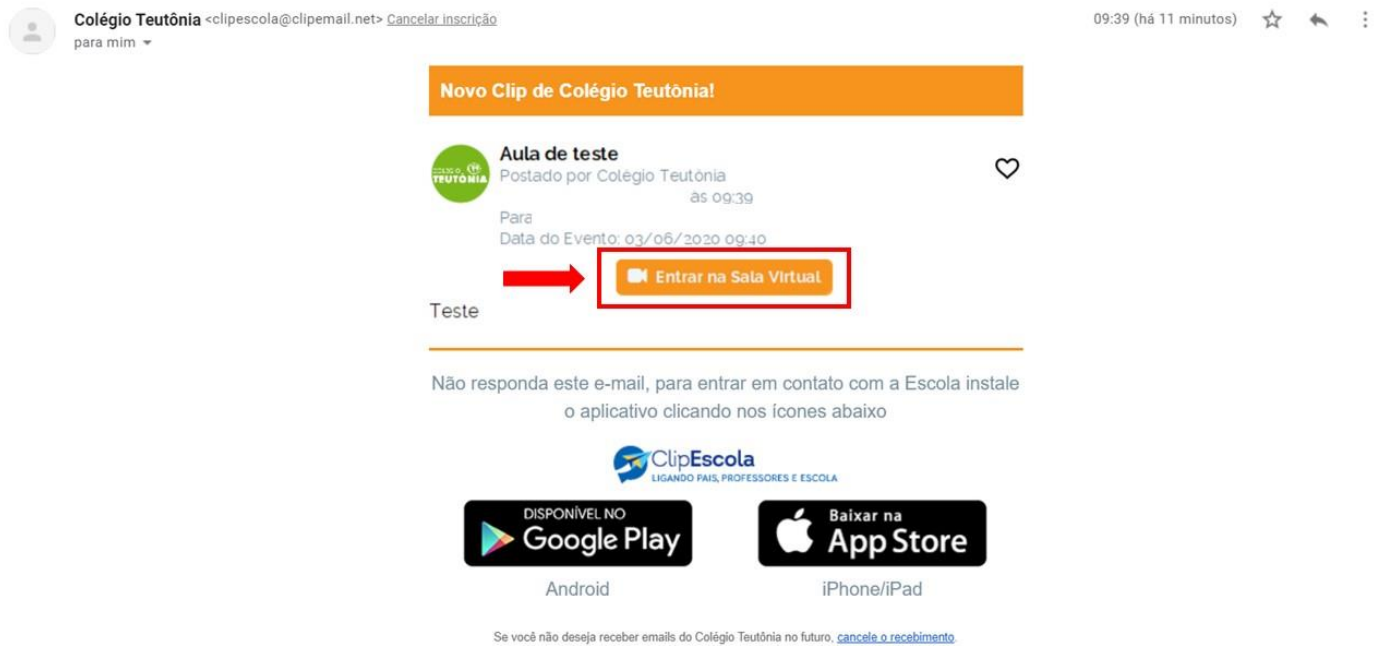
Colégio Teutônia <clipescola@clipemail.net> Cancelar inscrição
para mim

09:39 (há 11 minutos)

Novo Clip de Colégio Teutônia!

COLÉGIO TEUTÔNIA

Aula de teste
Postado por Colégio Teutônia
às 09:39
Para
Data do Evento: 03/06/2020 09:40

Entrar na Sala Virtual

Teste

Não responda este e-mail, para entrar em contato com a Escola instale o aplicativo clicando nos ícones abaixo

ClipEscola
LIGANDO PAIS, PROFESSORES E ESCOLA

DISPONÍVEL NO Google Play
Android

Baixar na App Store
iPhone/iPad

Se você não deseja receber emails do Colégio Teutônia no futuro, cancele o recebimento.